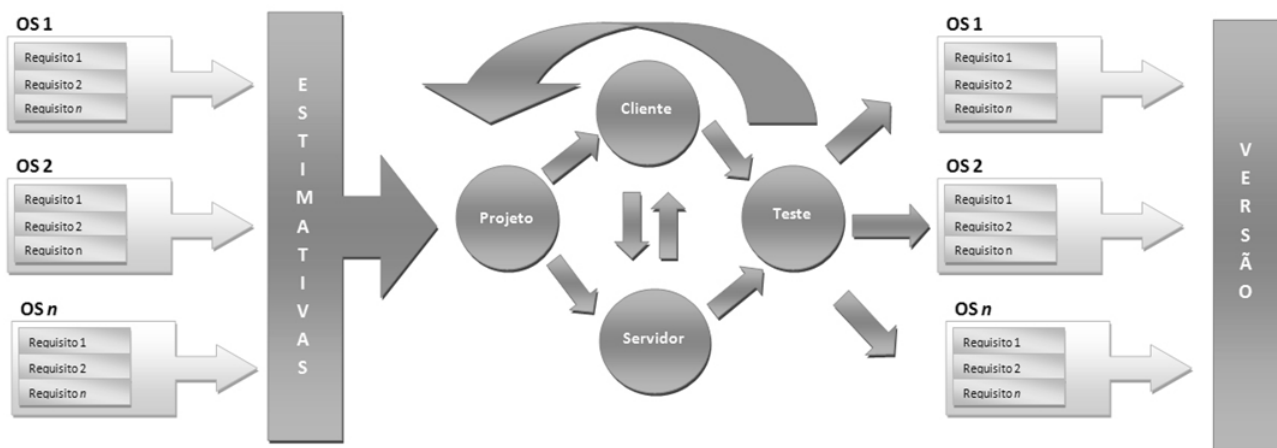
OS 1

Requisito 1

Requisito 2

Requisito *n*

OS 2

Requisito 1

Requisito 2

Requisito n

OS *n*

Requisito 1

Requisito 2

Requisito *n*

E S T I M A T I V A S

Cliente

Projeto

Teste

Servidor

OS 1

Requisito 1

Requisito 2

Requisito *n*

OS 2

Requisito 1

Requisito 2

Requisito n

OS *n*

Requisito 1

Requisito 2

Requisito *n*

V E R S Ã O